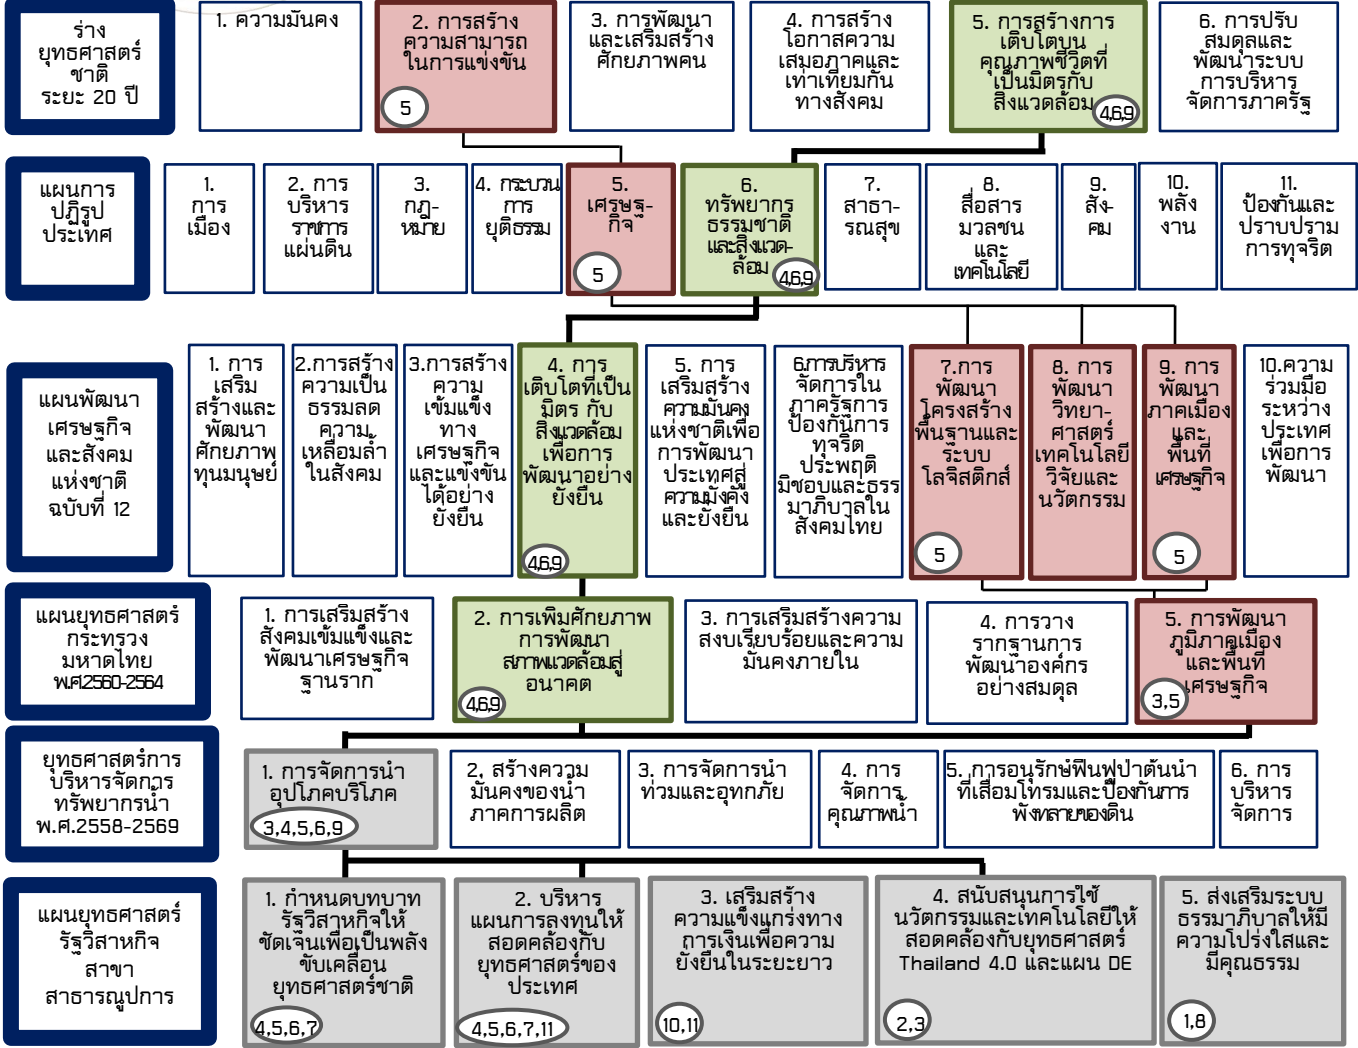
ร่าง ยุทธศาสตร์ชาติ ระยะ 20 ปี

1. ความมั่นคง

2. การสร้างความสามารถในการแข่งขัน
5

3. การพัฒนาและเสริมสร้างศักยภาพคน

4. การสร้างโอกาสความเสมอภาคและเท่าเทียมกันทางสังคม

5. การสร้างการเติบโตบนคุณภาพชีวิตที่เป็นมิตรกับสิ่งแวดล้อม
4,6,9

6. การปรับสมดุลและพัฒนาระบบการบริหารจัดการภาครัฐ

แผนการปฏิรูปประเทศ

1. การเมือง

2. การบริหารราชการแผ่นดิน

3. กฎหมาย

4. กระบวนการยุติธรรม

5. เศรษฐกิจ
5

6. ทรัพยากรธรรมชาติและสิ่งแวดล้อม
4,6,9

7. สาธารณสุข

8. สื่อสารมวลชนและเทคโนโลยี

9. สังคม

10. พลังงาน

11. ป้องกันและปราบปรามการทุจริต

แผนพัฒนาเศรษฐกิจและสังคมแห่งชาติ ฉบับที่ 12

1. การเสริมสร้างและพัฒนาศักยภาพทุนมนุษย์

2.การสร้างความเป็นธรรมลดความเหลื่อมล้ำในสังคม

3.การสร้างความเข้มแข็งทางเศรษฐกิจและแข่งขันได้อย่างยั่งยืน

4. การเติบโตที่เป็นมิตร กับสิ่งแวดล้อมเพื่อการพัฒนาอย่างยั่งยืน
4,6,9

5. การเสริมสร้างความมั่นคงแห่งชาติเพื่อการพัฒนาประเทศสู่ความมั่งคั่งและยั่งยืน

6.การบริหารจัดการในภาครัฐการป้องกันการทุจริตประพฤติมิชอบและธรรมาภิบาลในสังคมไทย

7.การพัฒนาโครงสร้างพื้นฐานและระบบโลจิสติกส์
5

8. การพัฒนาวิทยาศาสตร์เทคโนโลยีวิจัยและนวัตกรรม

9. การพัฒนาภาคเมืองและพื้นที่เศรษฐกิจ
5

10.ความร่วมมือระหว่างประเทศเพื่อการพัฒนา

แผนยุทธศาสตร์กระทรวงมหาดไทย พ.ศ.2560-2564

1. การเสริมสร้างสังคมเข้มแข็งและพัฒนาเศรษฐกิจฐานราก

2. การเพิ่มศักยภาพการพัฒนาสภาพแวดล้อมสู่อนาคต
4,6,9

3. การเสริมสร้างความสงบเรียบร้อยและความมั่นคงภายใน

4. การวางรากฐานการพัฒนาองค์กรอย่างสมดุล

5. การพัฒนาภูมิภาคเมืองและพื้นที่เศรษฐกิจ
3,5

ยุทธศาสตร์การบริหารจัดการทรัพยากรน้ำ พ.ศ.2558-2569

1. การจัดการน้ำอุปโภคบริโภค
3,4,5,6,9

2. สร้างความมั่นคงของน้ำภาคการผลิต

3. การจัดการน้ำท่วมและอุทกภัย

4. การจัดการคุณภาพน้ำ

5. การอนุรักษ์ฟื้นฟูป่าต้นน้ำที่เสื่อมโทรมและป้องกันการพังทลายของดิน

6. การบริหารจัดการ

แผนยุทธศาสตร์รัฐวิสาหกิจสาขาสาธารณูปการ

1. กำหนดบทบาทรัฐวิสาหกิจให้ชัดเจนเพื่อเป็นพลังขับเคลื่อนยุทธศาสตร์ชาติ
4,5,6,7

2. บริหารแผนการลงทุนให้สอดคล้องกับยุทธศาสตร์ของประเทศ
4,5,6,7,11

3. เสริมสร้างความแข็งแกร่งทางการเงินเพื่อความยั่งยืนในระยะยาว
10,11

4. สนับสนุนการใช้นวัตกรรมและเทคโนโลยีให้สอดคล้องกับยุทธศาสตร์ Thailand 4.0 และแผน DE
2,3

5. ส่งเสริมระบบธรรมาภิบาลให้มีความโปร่งใสและมีคุณธรรม
1,8